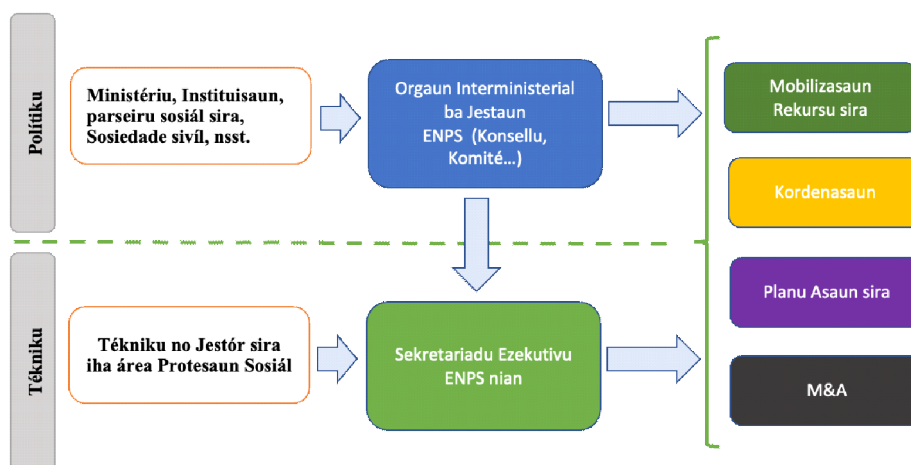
Politiku

Ministériu, Instituisaun, parseiru sosiál sira, Sosiedade sivíl, nsst.

Orgaun Interministerial ba Jestaun ENPS (Konsellu, Komité...)

Mobilizasaun Rekursu sira

Kordenasaun

Tékniku

Tékniku no Jestór sira iha área Protesaun Sosiál

Sekretariadu Ezekutivu ENPS nian

Planu Asaun sira

M&A